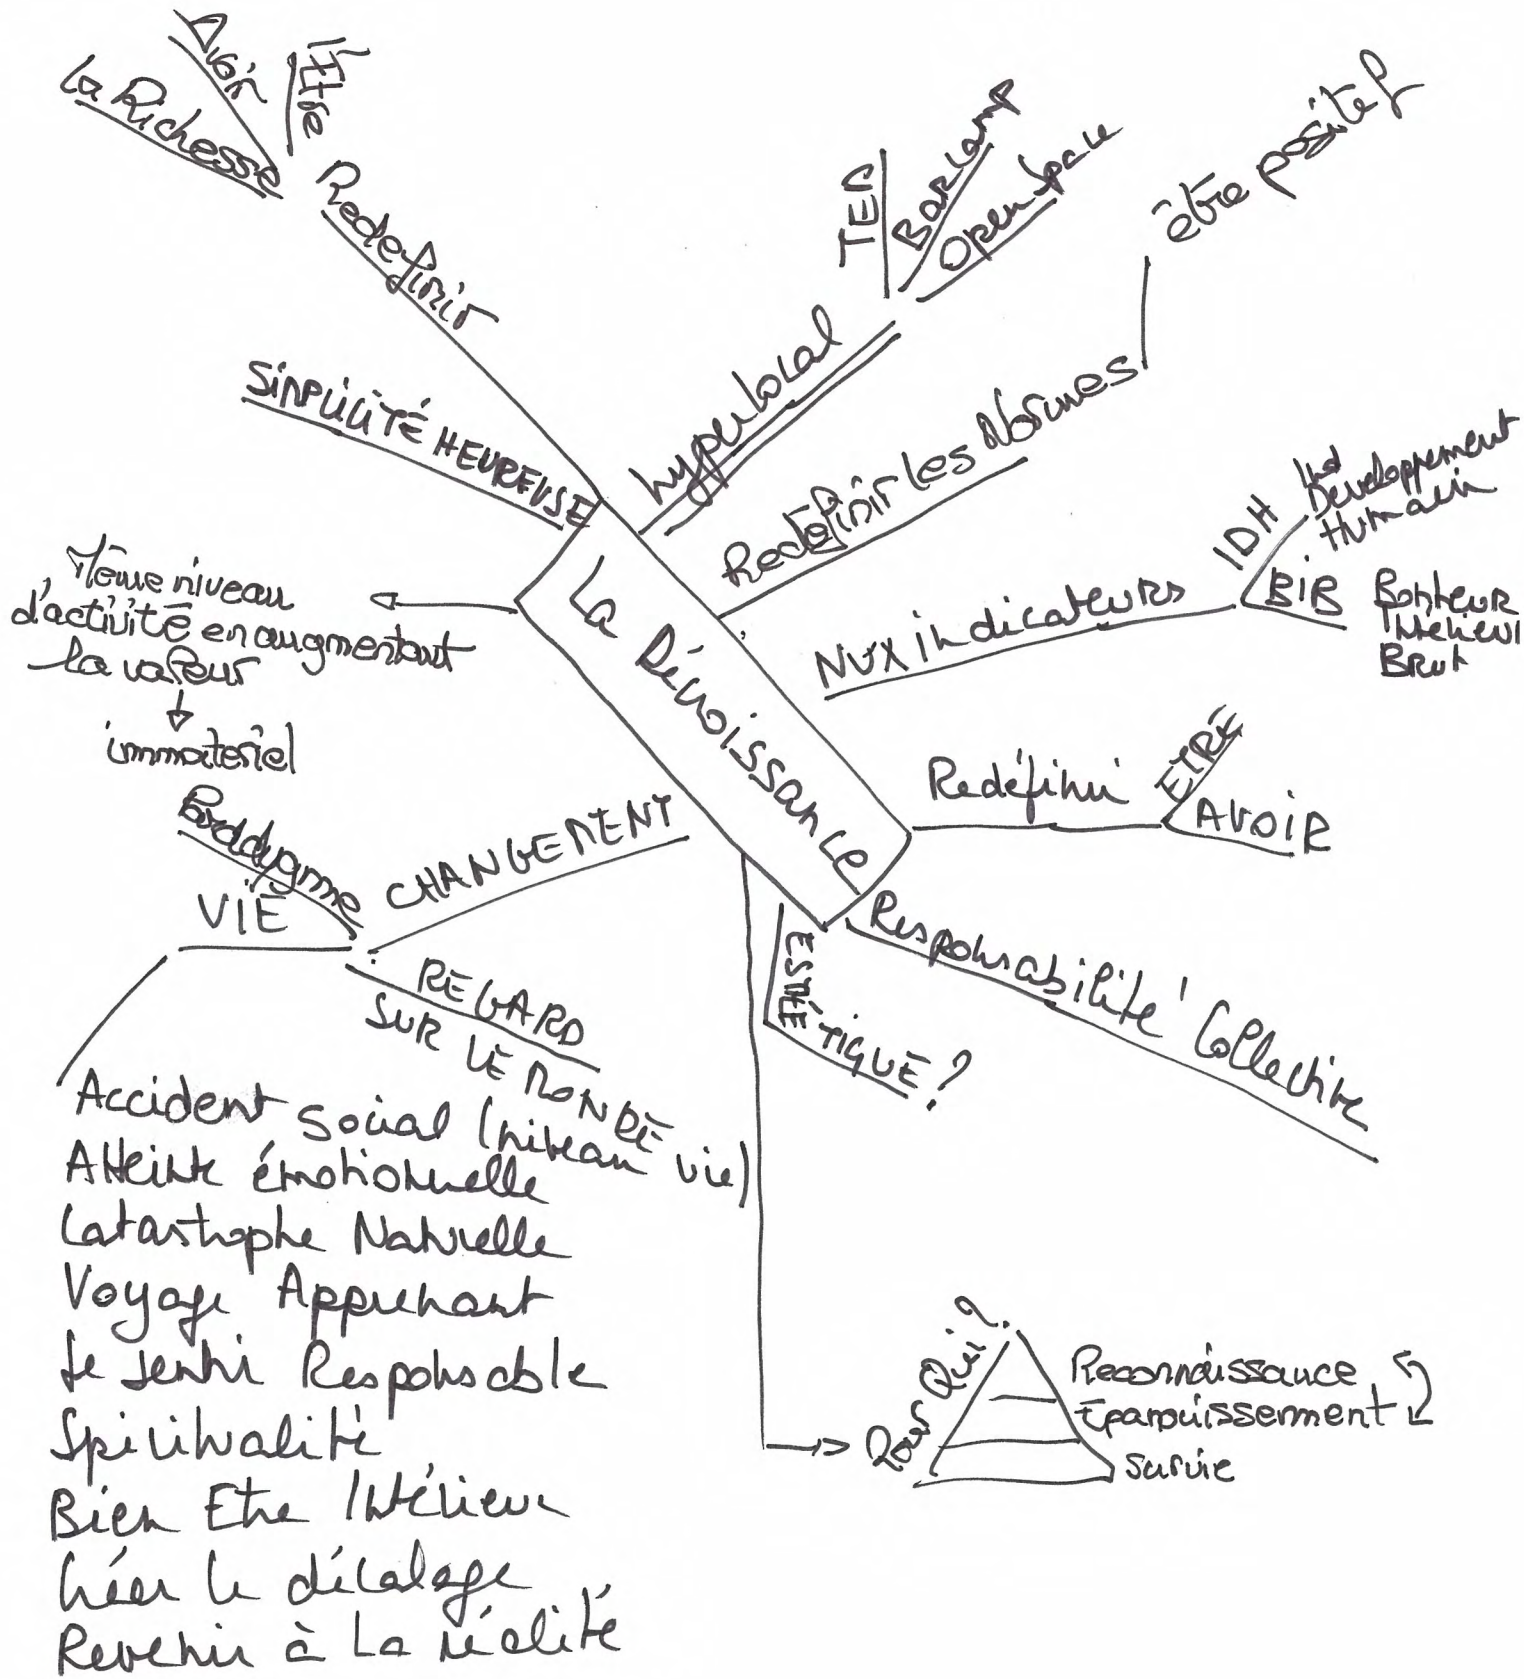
La Décroissance

Redéfinir
La Richesse
Avoir
Être

SIMPLICITÉ HEUREUSE

hyperlocal
TEA
Barcamp
Open Space

Redéfinir les Normes
être positif

NVX indicateurs
IDH Ind Développement Humain
BIB Bonheur Intérieur Brut

Redéfini
ÊTRE
AVOIR

Responsabilité Collective

ESTHÉTIQUE ?

Même niveau d'activité en augmentant la valeur
immatériel

Paradigme
CHANGEMENT
VIE
REGARD SUR LE MONDE

Accident social (niveau vie)
Atteinte émotionnelle
Catastrophe Naturelle
Voyage Apprenant
Se Sentir Responsable
Spiritualité
Bien Etre Intérieur
Gérer le décalage
Revenir à La réalité

Pour Qui ?
Reconnaissance
Epanouissement
Survie